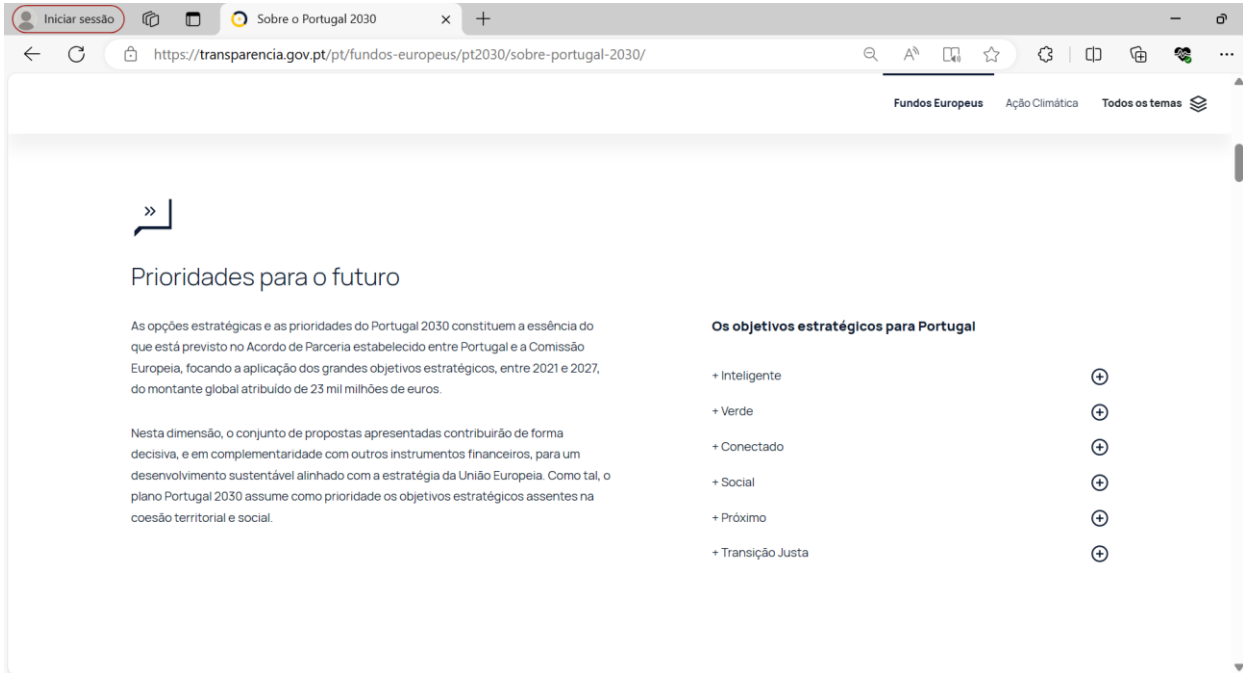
Iniciar sessão

Sobre o Portugal 2030

https://transparencia.gov.pt/pt/fundos-europeus/pt2030/sobre-portugal-2030/

Fundos Europeus Ação Climática Todos os temas

»

Prioridades para o futuro

As opções estratégicas e as prioridades do Portugal 2030 constituem a essência do que está previsto no Acordo de Parceria estabelecido entre Portugal e a Comissão Europeia, focando a aplicação dos grandes objetivos estratégicos, entre 2021 e 2027, do montante global atribuído de 23 mil milhões de euros.

Nesta dimensão, o conjunto de propostas apresentadas contribuirão de forma decisiva, e em complementaridade com outros instrumentos financeiros, para um desenvolvimento sustentável alinhado com a estratégia da União Europeia. Como tal, o plano Portugal 2030 assume como prioridade os objetivos estratégicos assentes na coesão territorial e social.

Os objetivos estratégicos para Portugal

+ Inteligente

+ Verde

+ Conectado

+ Social

+ Próximo

+ Transição Justa